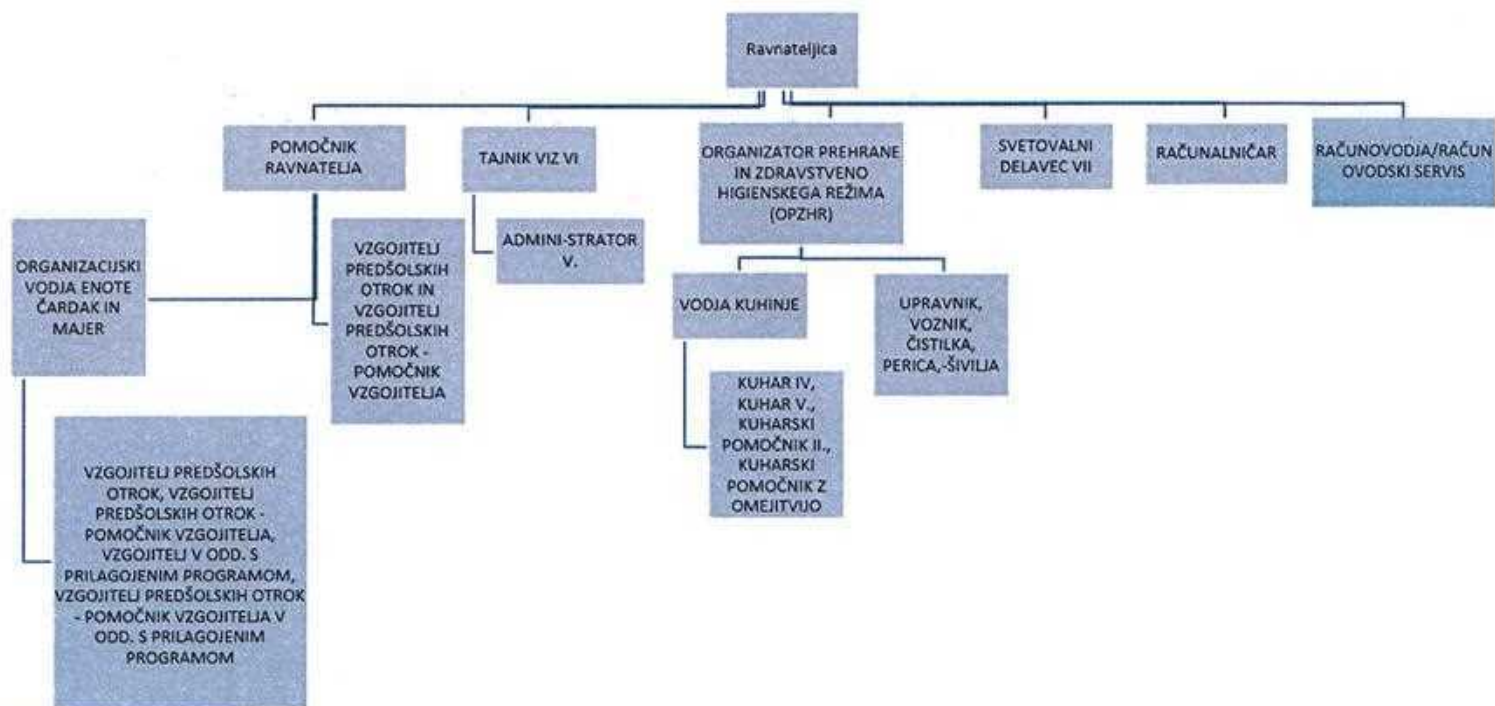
Ravnateljica

POMOČNIK RAVNATELJA

TAJNIK VIZ VI

ORGANIZATOR PREHRANE IN ZDRAVSTVENO HIGIENSKEGA REŽIMA (OPZHR)

SVETOVALNI DELAVEC VII

RAČUNALNIČAR

RAČUNOVODJA/RAČUNOVODSKI SERVIS

ORGANIZACIJSKI VODJA ENOTE ČARDAK IN MAJER

VZGOJITELJ PREDŠOLSKIH OTROK IN VZGOJITELJ PREDŠOLSKIH OTROK - POMOČNIK VZGOJITELJA

ADMINI-STRATOR V.

VODJA KUHINJE

UPRAVNIK, VOZNIK, ČISTILKA, PERICA,-ŠIVILJA

KUHAR IV, KUHAR V., KUHARSKI POMOČNIK II., KUHARSKI POMOČNIK Z OMEJITVIJO

VZGOJITELJ PREDŠOLSKIH OTROK, VZGOJITELJ PREDŠOLSKIH OTROK - POMOČNIK VZGOJITELJA, VZGOJITELJ V ODD. S PRILAGOJENIM PROGRAMOM, VZGOJITELJ PREDŠOLSKIH OTROK - POMOČNIK VZGOJITELJA V ODD. S PRILAGOJENIM PROGRAMOM